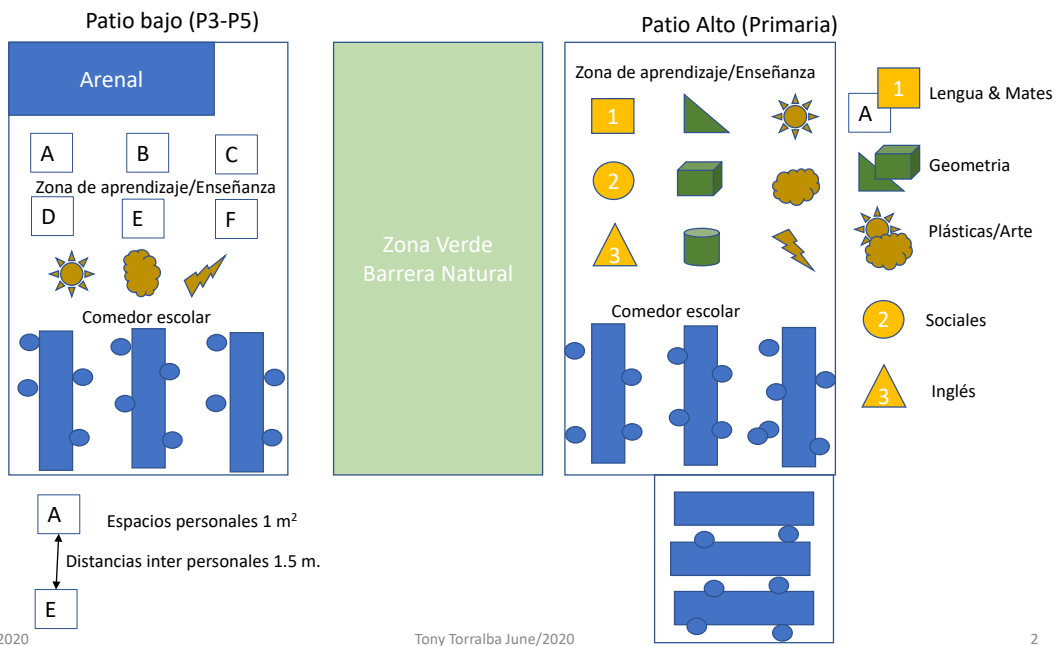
Patio bajo (P3-P5)

Arenal

A B C

Zona de aprendizaje/Enseñanza

D E F

Comedor escolar

Zona Verde
Barrera Natural

Patio Alto (Primaria)

Zona de aprendizaje/Enseñanza

1

2

3

Comedor escolar

A 1 Lengua & Mates

Geometria

Plásticas/Arte

2 Sociales

3 Inglés

A Espacios personales 1 m$^2$

Distancias inter personales 1.5 m.

E

2020

Tony Torralba June/2020

2